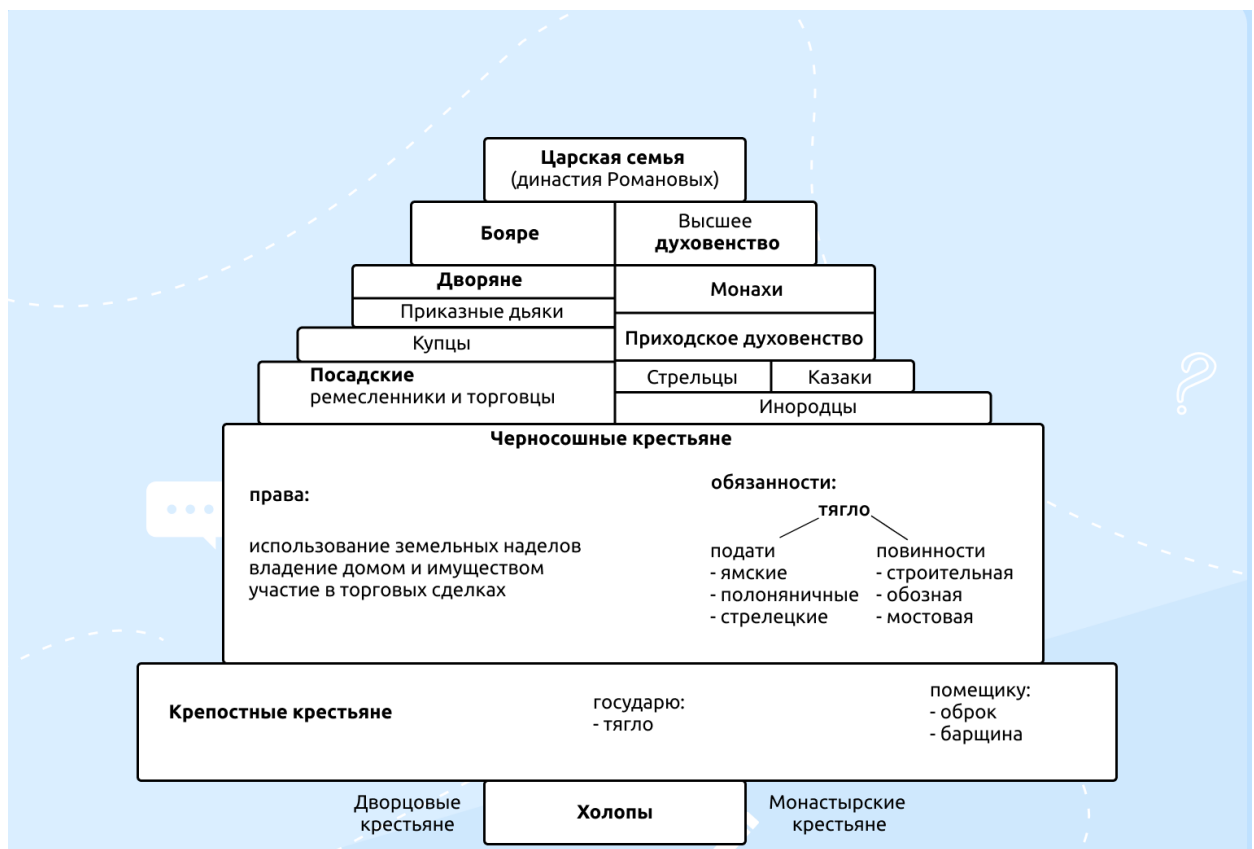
Царская семья
(династия Романовых)

Бояре

Высшее
духовенство

Дворяне

Приказные дьяки

Монахи

Купцы

Приходское духовенство

Посадские
ремесленники и торговцы

Стрельцы

Казаки

Инородцы

Черносошные крестьяне

права:

использование земельных наделов
владение домом и имуществом
участие в торговых сделках

обязанности:

тягло

подати
- ямские
- полоняничные
- стрелецкие

повинности
- строительная
- обозная
- мостовая

Крепостные крестьяне

государю:
- тягло

помещику:
- оброк
- барщина

Дворцовые
крестьяне

Холопы

Монастырские
крестьяне